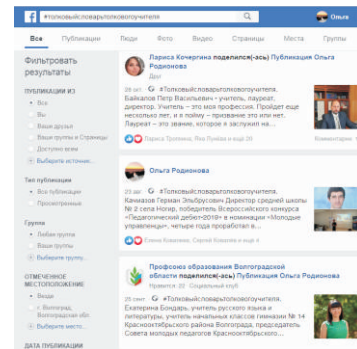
#толковыйсловарьтолковогоучителя

Ольга

Все Публикации Люди Фото Видео Страницы Места Группы

Фильтровать результаты

ПУБЛИКАЦИИ ИЗ
Все
Вы
Ваши друзья
Ваши группы и Страницы
Доступно всем
Выберите источник...

Тип публикации
Все публикации
Просмотренные

Группа
Любая группа
Ваши группы
Выберите группу...

ОТМЕЧЕННОЕ МЕСТОПОЛОЖЕНИЕ
Везде
Волгоград, Волгоградская обл.
Выберите мест...

ДАТА ПУБЛИКАЦИИ

Лариса Кочергина поделился(-ась) Публикация Ольга Родионова
Друг

30 авг. · #Толковыйсловарьтолковогоучителя. Байкалов Петр Васильевич - учитель, лауреат, директор. Учитель – это моя профессия. Пройдет еще несколько лет, и я пойму – призвание это или нет. Лауреат – это звание, которое я заслужил на...

Лариса Тропина, Яна Лунёва и ещё 20 Комментарии · 1

Ольга Родионова

29 авг. · #Толковыйсловарьтолковогоучителя. Камназов Герман Эльбрусович Директор средней школы № 2 села Нагорное, победитель Всероссийского конкурса «Педагогический дебют-2019» в номинации «Молодые управленцы»: учитель – это тот, кто тогда проработал в...

Елена Ковалева, Сергей Ковалев и ещё 4

Профсоюз образования Волгоградской области поделился(-ась) Публикация Ольга Родионова
Нравится 20 · Социальный сервис

26 сент. · #Толковыйсловарьтолковогоучителя. Екатерина Бондарь, учитель русского языка и литературы, учитель начальных классов гимназии № 14 Краснооктябрьского района Волгограда, председатель Совета молодых педагогов Краснооктябрьского...